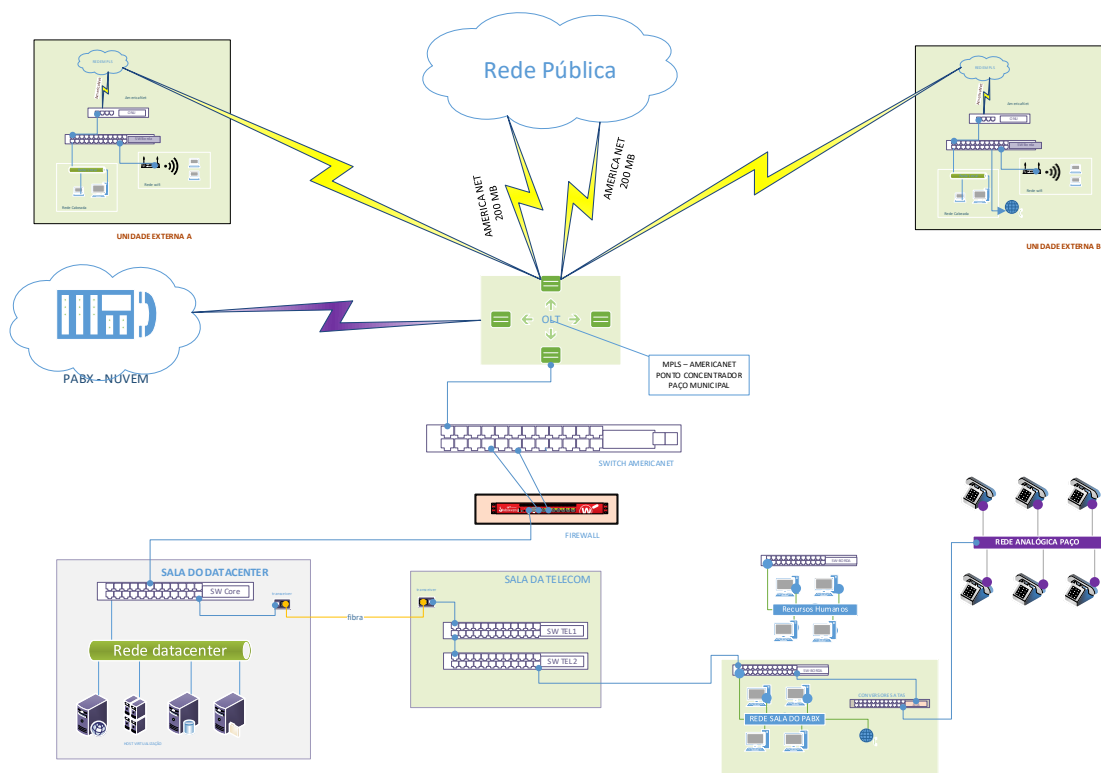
Rede Pública

AMERICANET 200 MB

AMERICANET 200 MB

UNIDADE EXTERNA A

UNIDADE EXTERNA B

PABX - NUVEM

OLT

MPLS – AMERICANET
PONTO CONCENTRADOR
PAÇO MUNICIPAL

SWITCH AMERICANET

FIREWALL

SALA DO DATACENTER

SW Core

fibra

Rede datacenter

SALA DA TELECOM

SW TEL1

SW TEL2

Recursos Humanos

REDE SALA DO PABX

REDE ANALÓGICA PAÇO